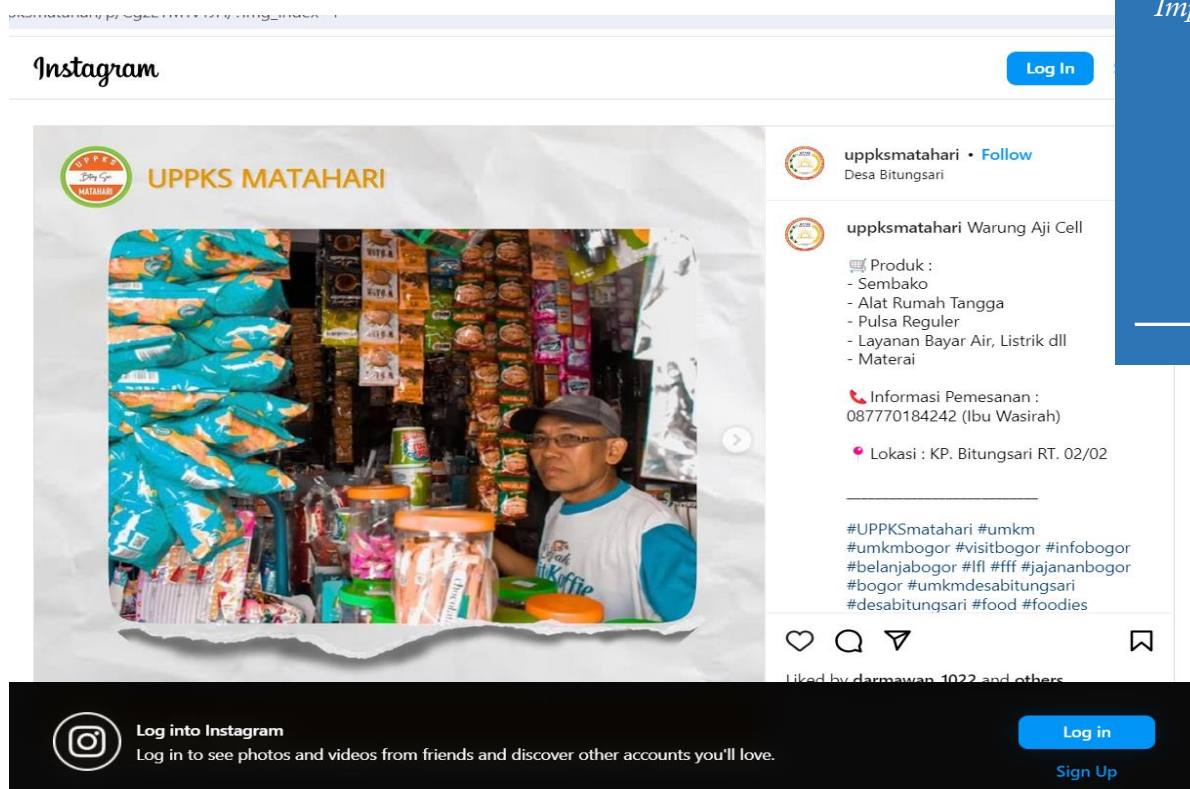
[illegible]smatahari/p/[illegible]img_index=1

Imp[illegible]

Instagram

Log In

UPPKS Betung Sari MATAHARI

UPPKS MATAHARI

uppksmatahari • Follow
Desa Bitungsari

uppksmatahari Warung Aji Cell

🛒 Produk :
- Sembako
- Alat Rumah Tangga
- Pulsa Reguler
- Layanan Bayar Air, Listrik dll
- Materai

📞 Informasi Pemesanan :
087770184242 (Ibu Wasirah)

📍 Lokasi : KP. Bitungsari RT. 02/02

______________________

#UPPKSmatahari #umkm #umkmbogor #visitbogor #infobogor #belanjabogor #lfl #fff #jajananbogor #bogor #umkmdesabitungsari #desabitungsari #food #foodies

Liked by darmawan_1022 and others

Log into Instagram
Log in to see photos and videos from friends and discover other accounts you'll love.

Log in

Sign Up